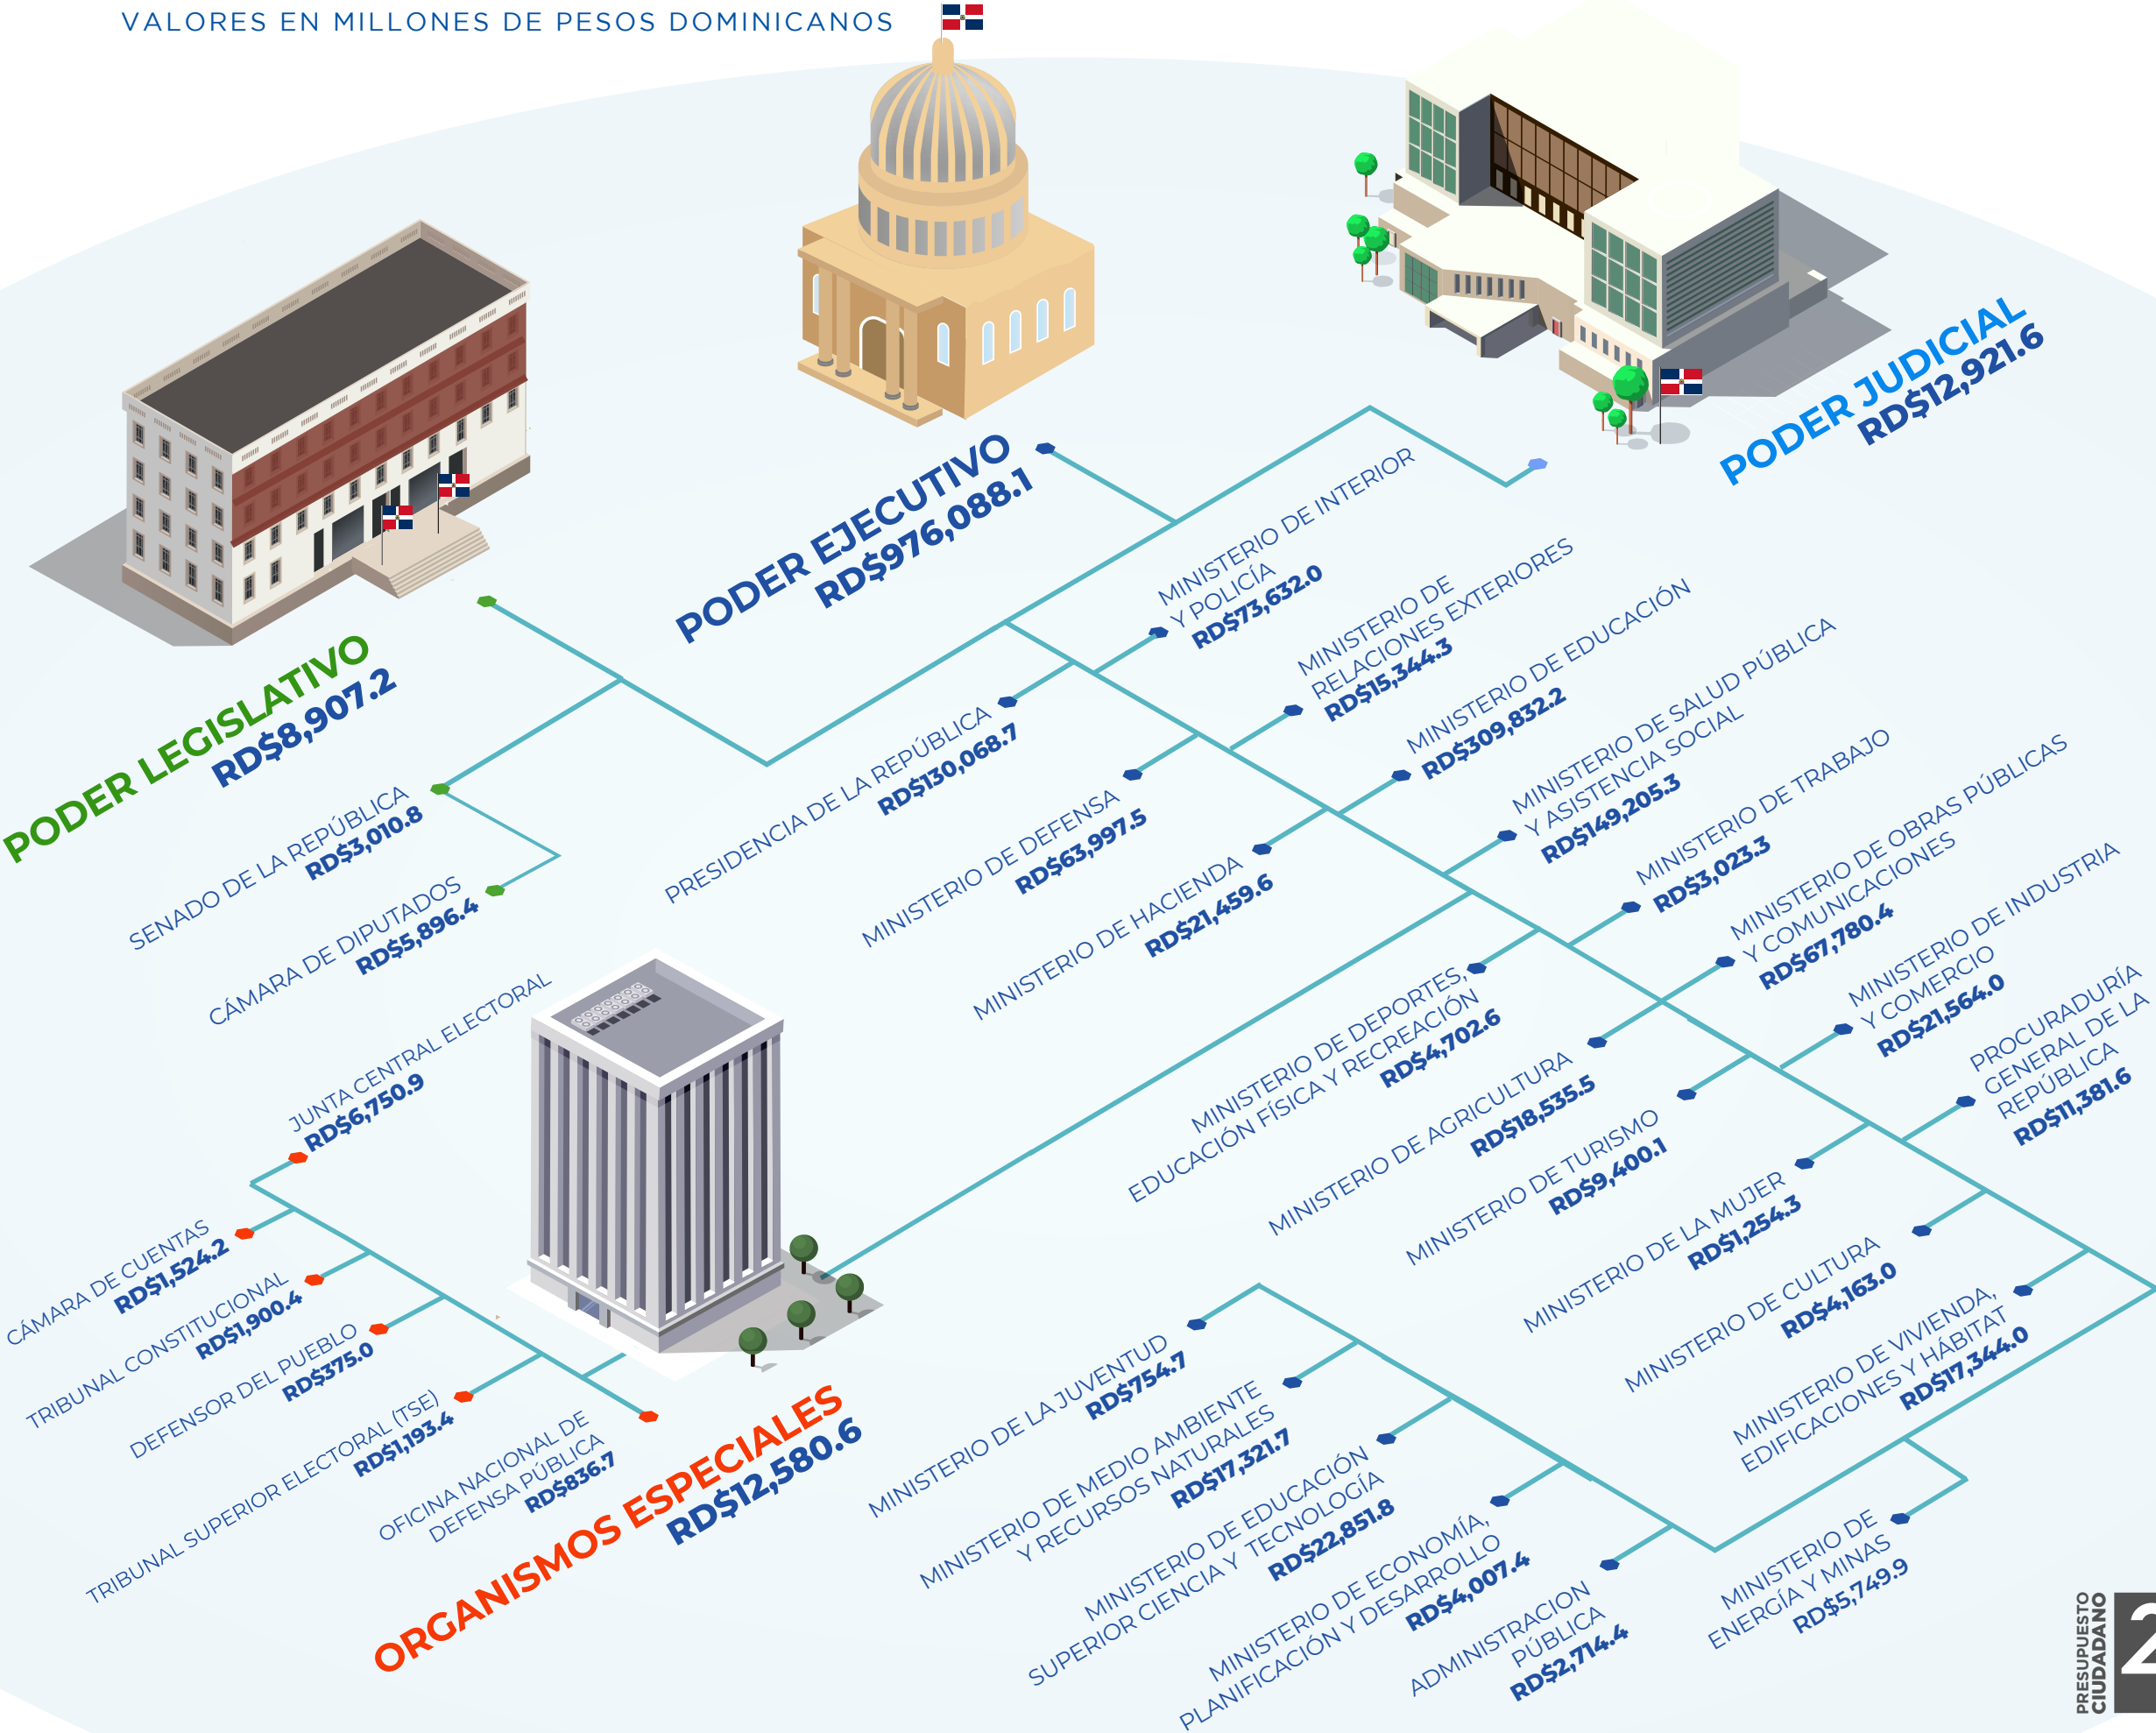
VALORES EN MILLONES DE PESOS DOMINICANOS

PODER LEGISLATIVO
RD$8,907.2

SENADO DE LA REPÚBLICA
RD$3,010.8

CÁMARA DE DIPUTADOS
RD$5,896.4

PODER EJECUTIVO
RD$976,088.1

PODER JUDICIAL
RD$12,921.6

MINISTERIO DE INTERIOR Y POLICÍA
RD$73,632.0

MINISTERIO DE RELACIONES EXTERIORES
RD$15,344.3

MINISTERIO DE EDUCACIÓN
RD$309,832.2

MINISTERIO DE SALUD PÚBLICA Y ASISTENCIA SOCIAL
RD$149,205.3

MINISTERIO DE TRABAJO
RD$3,023.3

MINISTERIO DE OBRAS PÚBLICAS Y COMUNICACIONES
RD$67,780.4

MINISTERIO DE INDUSTRIA Y COMERCIO
RD$21,564.0

PROCURADURÍA GENERAL DE LA REPÚBLICA
RD$11,381.6

PRESIDENCIA DE LA REPÚBLICA
RD$130,068.7

MINISTERIO DE DEFENSA
RD$63,997.5

MINISTERIO DE HACIENDA
RD$21,459.6

MINISTERIO DE DEPORTES, EDUCACIÓN FÍSICA Y RECREACIÓN
RD$4,702.6

MINISTERIO DE AGRICULTURA
RD$18,535.5

MINISTERIO DE TURISMO
RD$9,400.1

MINISTERIO DE LA MUJER
RD$1,254.3

MINISTERIO DE CULTURA
RD$4,163.0

MINISTERIO DE VIVIENDA, EDIFICACIONES Y HÁBITAT
RD$17,344.0

MINISTERIO DE ENERGÍA Y MINAS
RD$5,749.9

JUNTA CENTRAL ELECTORAL
RD$6,750.9

CÁMARA DE CUENTAS
RD$1,524.2

TRIBUNAL CONSTITUCIONAL
RD$1,900.4

DEFENSOR DEL PUEBLO
RD$375.0

TRIBUNAL SUPERIOR ELECTORAL (TSE)
RD$1,193.4

OFICINA NACIONAL DE DEFENSA PÚBLICA
RD$836.7

ORGANISMOS ESPECIALES
RD$12,580.6

MINISTERIO DE LA JUVENTUD
RD$754.7

MINISTERIO DE MEDIO AMBIENTE Y RECURSOS NATURALES
RD$17,321.7

MINISTERIO DE EDUCACIÓN SUPERIOR CIENCIA Y TECNOLOGÍA
RD$22,851.8

MINISTERIO DE ECONOMÍA, PLANIFICACIÓN Y DESARROLLO
RD$4,007.4

ADMINISTRACION PÚBLICA
RD$2,714.4

PRESUPUESTO CIUDADANO 2